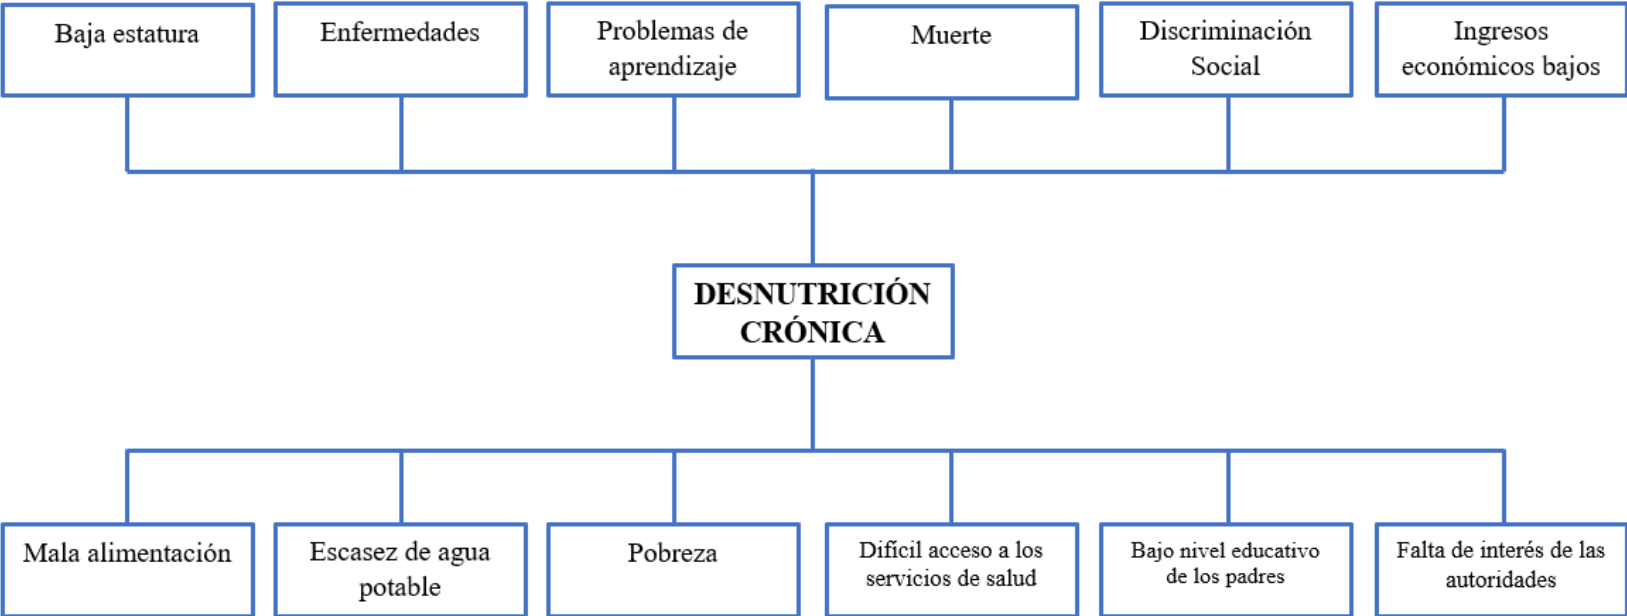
Baja estatura

Enfermedades

Problemas de aprendizaje

Muerte

Discriminación Social

Ingresos económicos bajos

DESNUTRICIÓN CRÓNICA

Mala alimentación

Escasez de agua potable

Pobreza

Difícil acceso a los servicios de salud

Bajo nivel educativo de los padres

Falta de interés de las autoridades